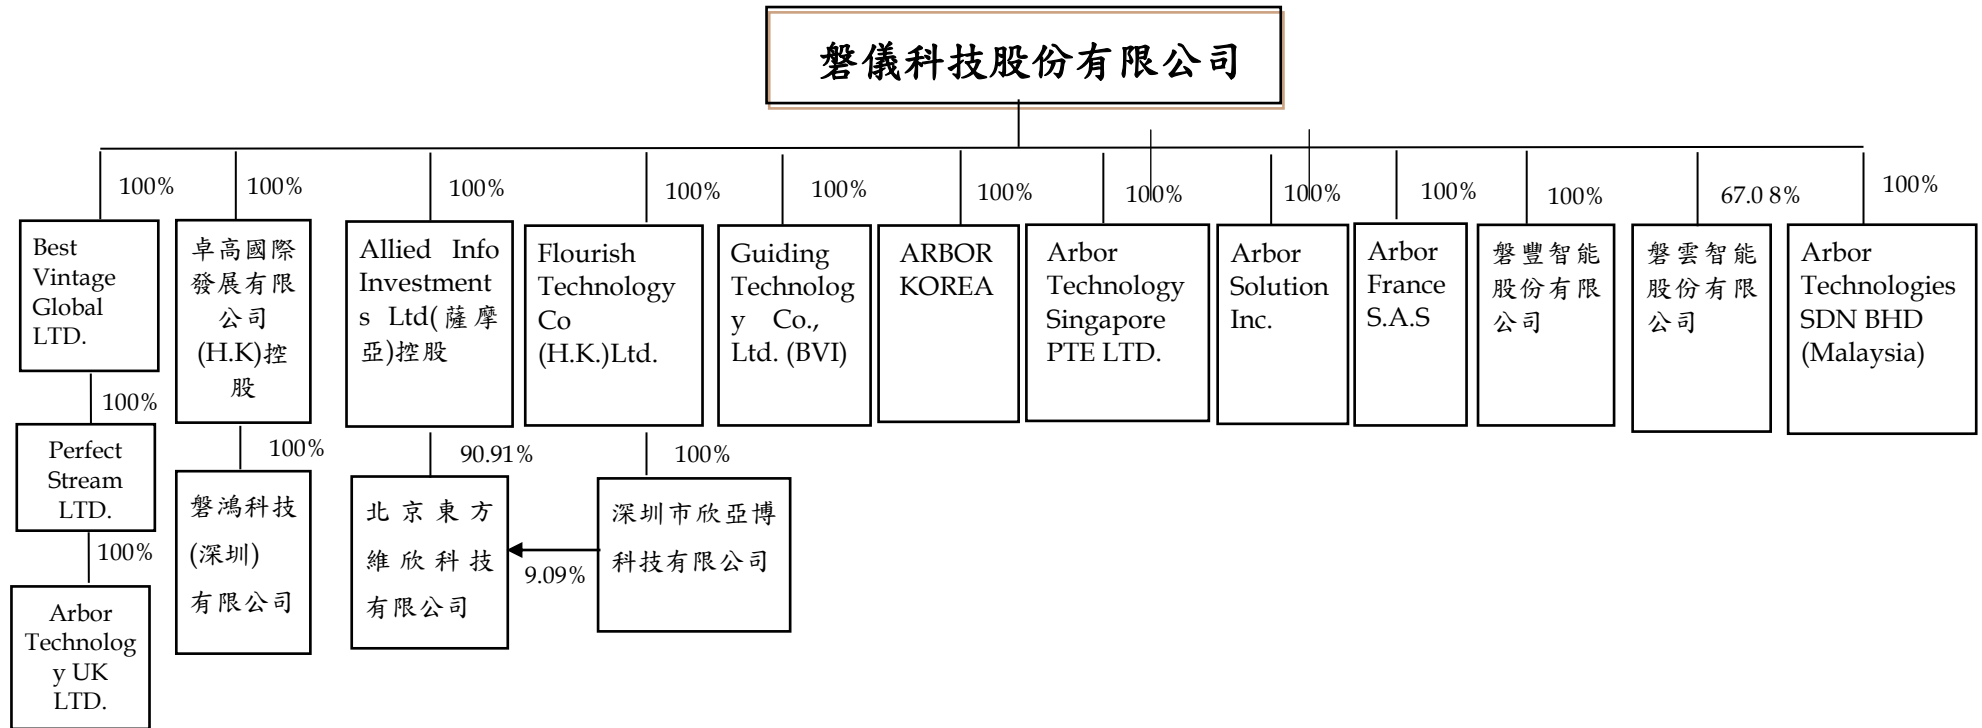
磐儀科技股份有限公司

100%
Best Vintage Global LTD.
100%
Perfect Stream LTD.
100%
Arbor Technology UK LTD.

100%
卓高國際發展有限公司(H.K)控股
100%
磐鴻科技(深圳)有限公司

100%
Allied Info Investments Ltd(薩摩亞)控股
90.91%
北京東方維欣科技有限公司

100%
Flourish Technology Co (H.K.)Ltd.
100%
深圳市欣亞博科技有限公司
9.09%

100%
Guiding Technology Co., Ltd. (BVI)

100%
ARBOR KOREA

100%
Arbor Technology Singapore PTE LTD.

100%
Arbor Solution Inc.

100%
Arbor France S.A.S

100%
磐豐智能股份有限公司

67.0 8%
磐雲智能股份有限公司

100%
Arbor Technologies SDN BHD (Malaysia)